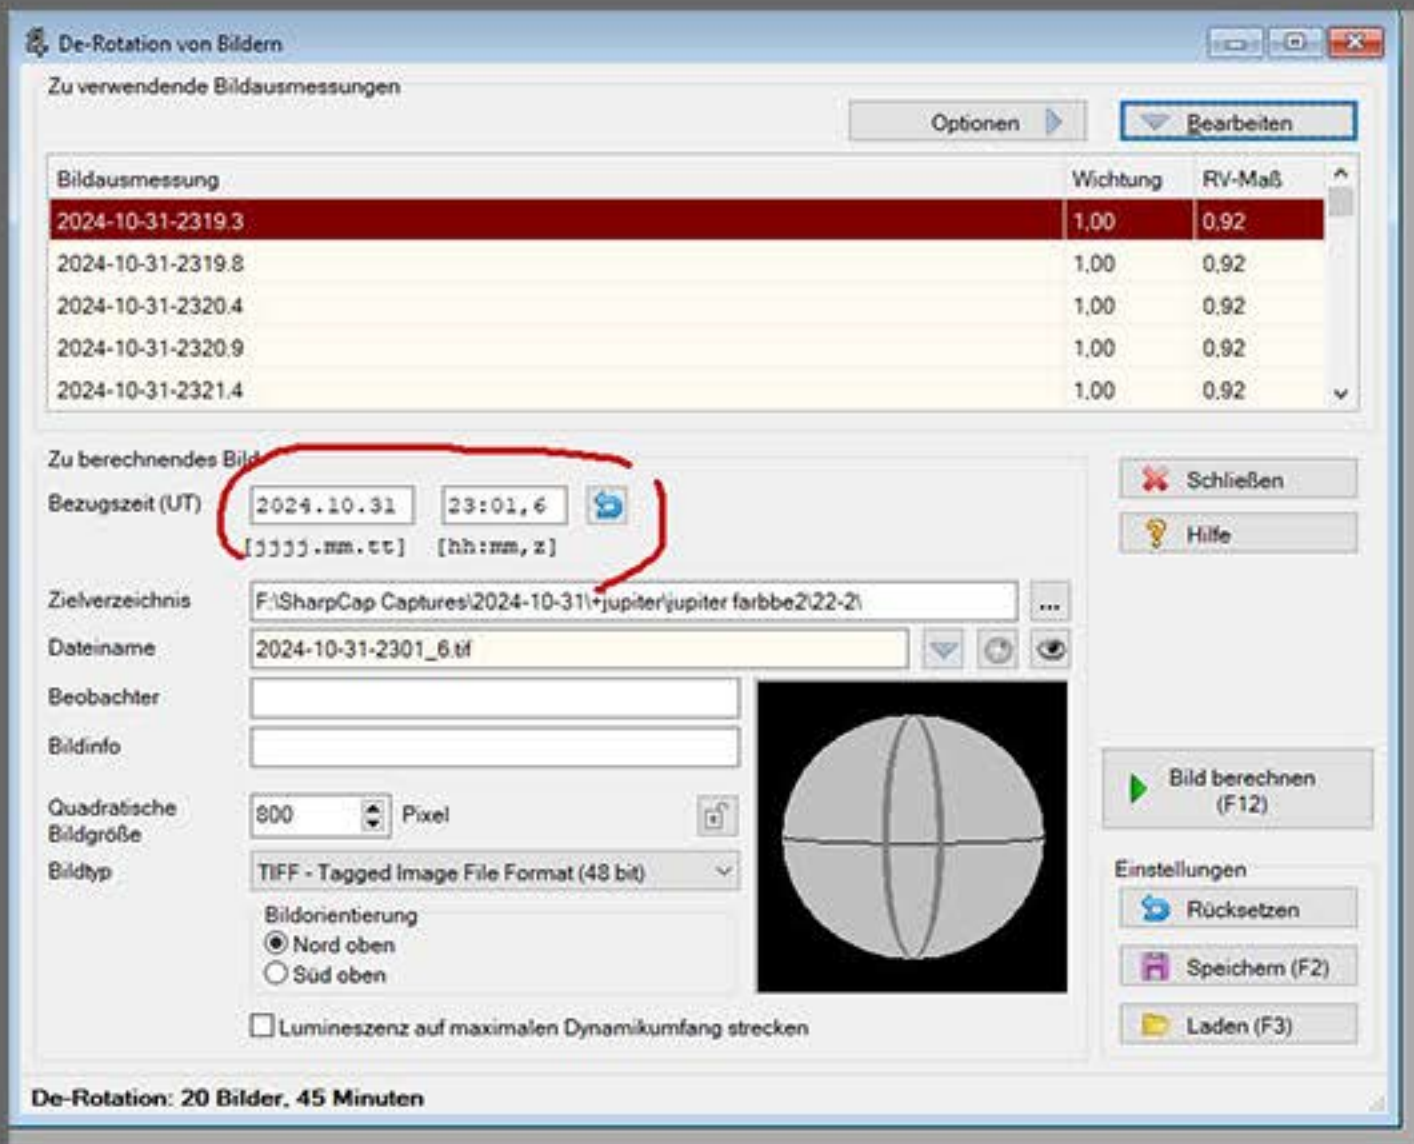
De-Rotation von Bildern

Zu verwendende Bildausmessungen

Optionen

Bearbeiten

| Bildausmessung | Wichtung | RV-Maß |
|---|---|---|
| 2024-10-31-2319.3 | 1,00 | 0,92 |
| 2024-10-31-2319.8 | 1,00 | 0,92 |
| 2024-10-31-2320.4 | 1,00 | 0,92 |
| 2024-10-31-2320.9 | 1,00 | 0,92 |
| 2024-10-31-2321.4 | 1,00 | 0,92 |

Zu berechnendes Bild

Bezugszeit (UT) 2024.10.31 23:01,6
[jjjj.mm.tt] [hh:mm,z]

Zielverzeichnis F:\SharpCap Captures\2024-10-31\+jupiter\jupiter farbbe2\22-2\ ...

Dateiname 2024-10-31-2301_6.tif

Beobachter

Bildinfo

Quadratische Bildgröße 800 Pixel

Bildtyp TIFF - Tagged Image File Format (48 bit)

Bildorientierung
Nord oben
Süd oben

Lumineszenz auf maximalen Dynamikumfang strecken

Schließen

Hilfe

Bild berechnen (F12)

Einstellungen

Rücksetzen

Speichern (F2)

Laden (F3)

De-Rotation: 20 Bilder, 45 Minuten